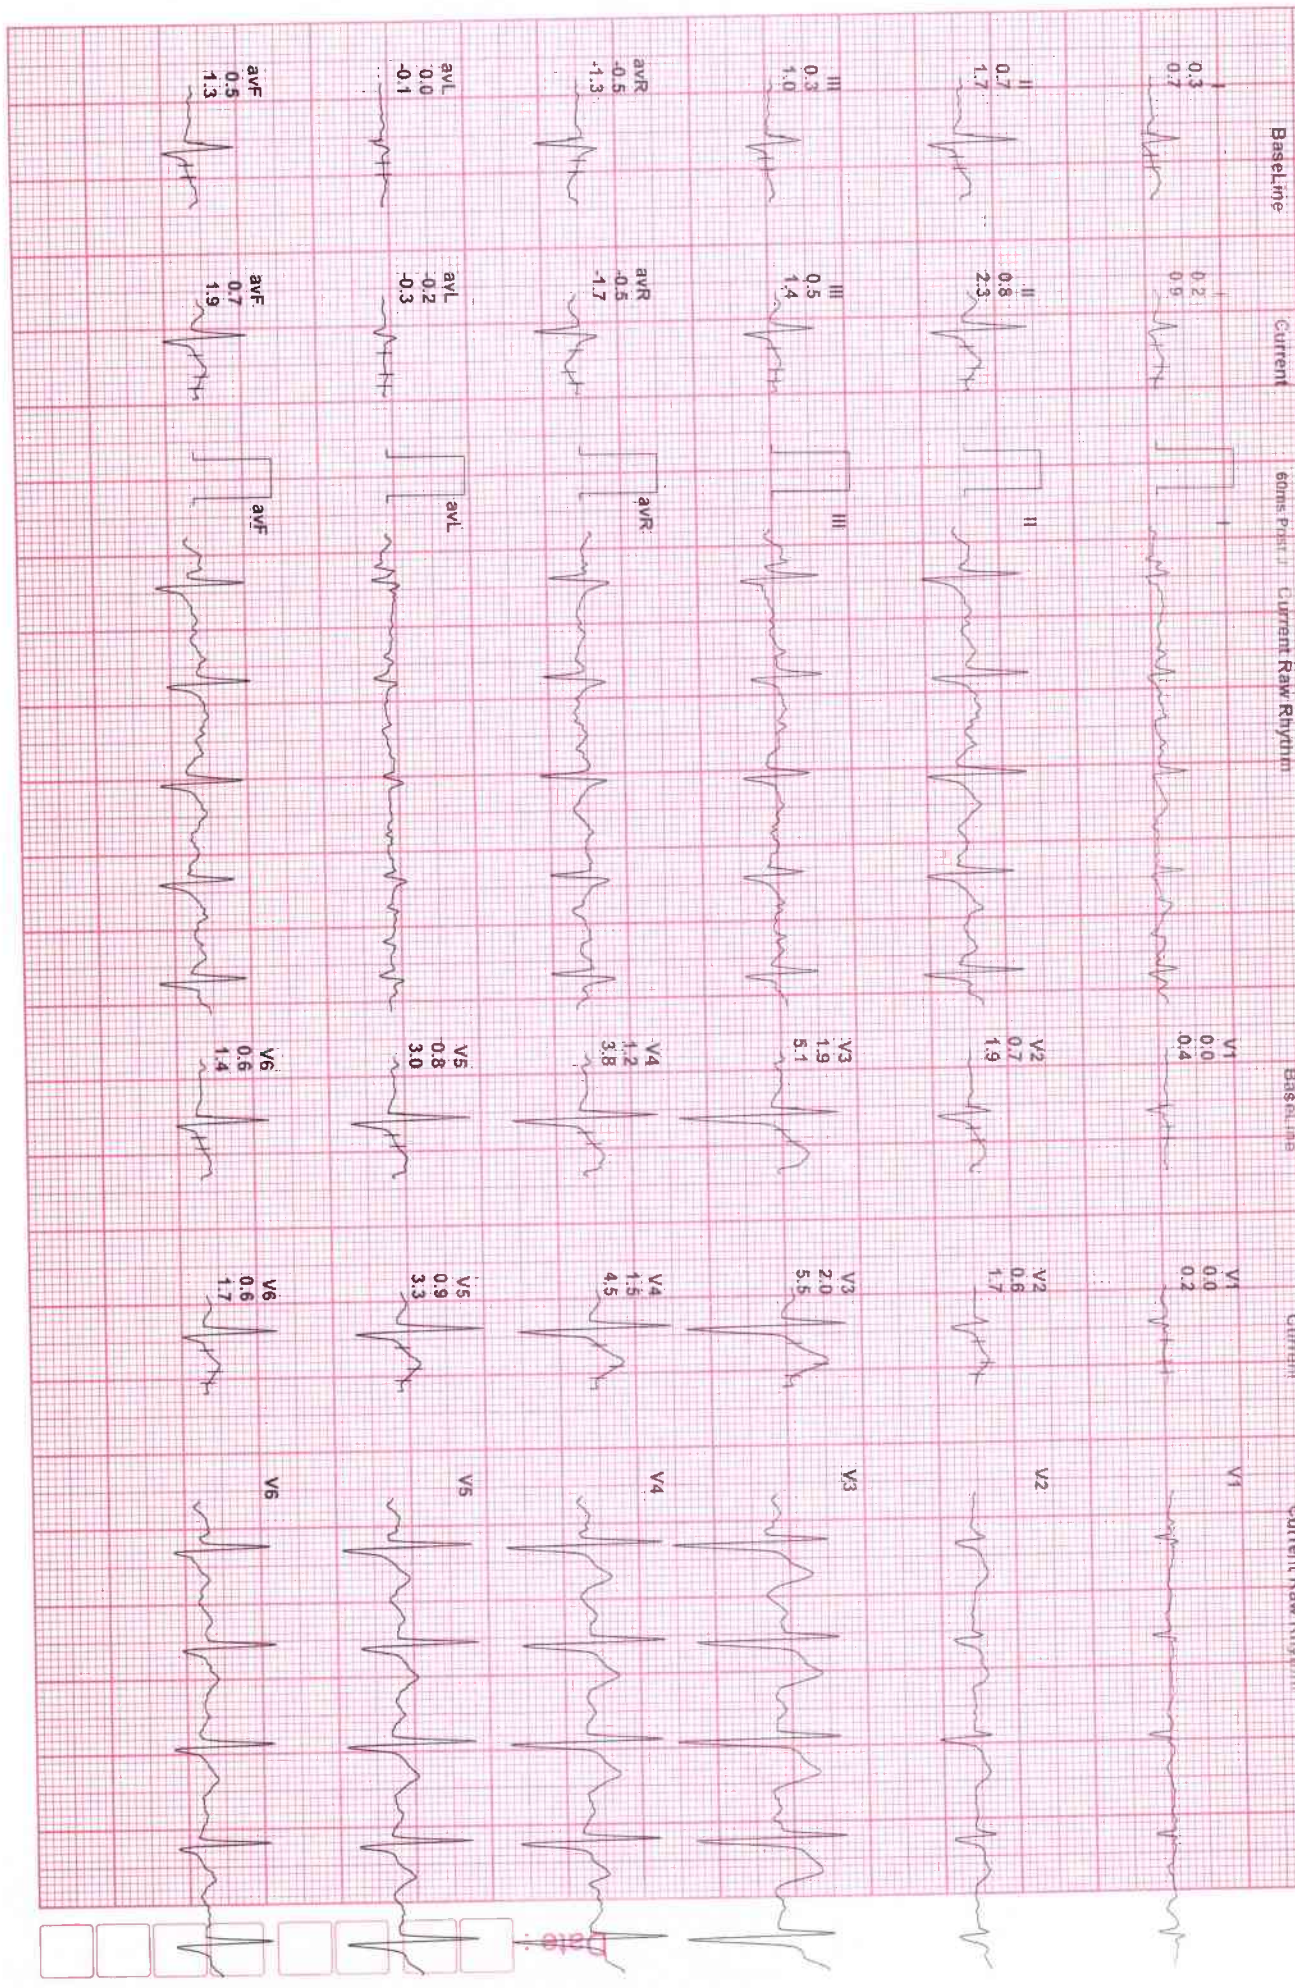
BaseLine

Current

60ms Post J Current Raw Rhythm

I
0.3
0.7

II
0.7
1.7

III
0.3
1.0

avR
-0.5
-1.3

avL
0.0
-0.1

avF
0.5
1.3

I
0.2
0.9

II
0.8
2.3

III
0.5
1.4

avR
-0.5
-1.7

avL
-0.2
-0.3

avF
0.7
1.9

I

II

III

avR

avL

avF

BaseLine

Current

Current Raw Rhythm

V1
0.0
0.4

V2
0.7
1.9

V3
1.9
5.1

V4
1.2
3.8

V5
0.8
3.0

V6
0.6
1.4

V1
0.0
0.2

V2
0.6
1.7

V3
2.0
5.5

V4
1.5
4.5

V5
0.9
3.3

V6
0.6
1.7

V1

V2

V3

V4

V5

V6

Date :